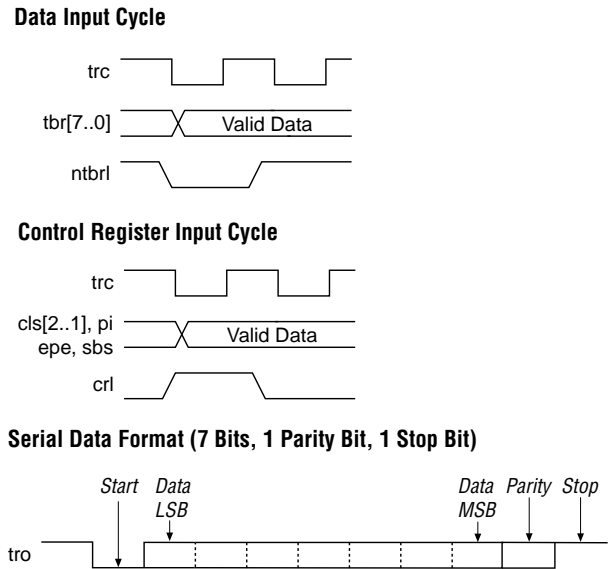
Data Input Cycle

trc

tbr[7..0]

Valid Data

ntbrl

Control Register Input Cycle

trc

cls[2..1], pi
epe, sbs

Valid Data

crl

Serial Data Format (7 Bits, 1 Parity Bit, 1 Stop Bit)

Start

Data LSB

Data MSB

Parity

Stop

tro